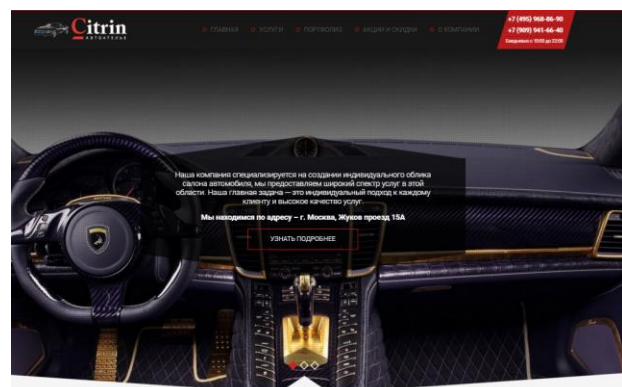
Citrin
АВТОАТЕЛЬЕ

ГЛАВНАЯ  УСЛУГИ  ПОРТФОЛИО  АКЦИИ И СКИДКИ  О КОМПАНИИ

+7 (495) 968-86-90
+7 (909) 941-66-40
Ежедневно с 10:00 до 22:00

Наша компания специализируется на создании индивидуального облика салона автомобиля, мы предоставляем широкий спектр услуг в этой области. Наша главная задача — это индивидуальный подход к каждому клиенту и высокое качество услуг.

Мы находимся по адресу – г. Москва, Жуков проезд 15А

УЗНАТЬ ПОДРОБНЕЕ